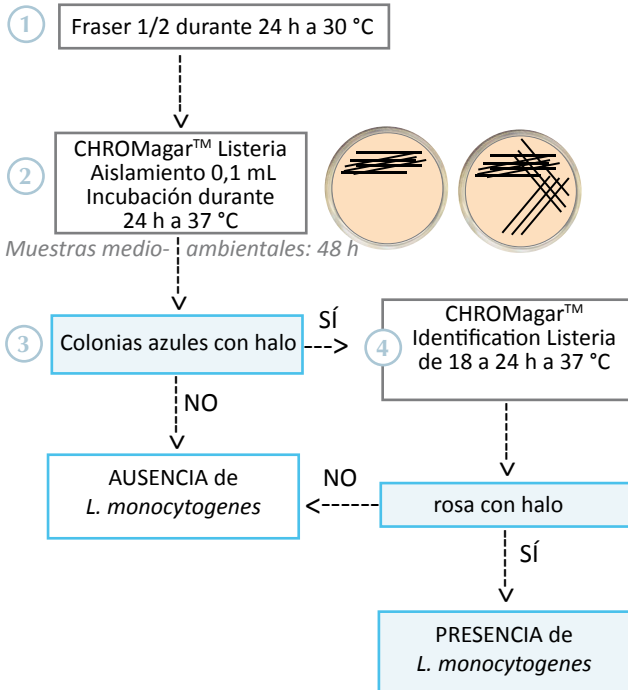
1 Fraser 1/2 durante 24 h a 30 °C

2 CHROMagar™ Listeria Aislamiento 0,1 mL Incubación durante 24 h a 37 °C

Muestras medio-ambientales: 48 h

3 Colonias azules con halo

SÍ

4 CHROMagar™ Identification Listeria de 18 a 24 h a 37 °C

NO

AUSENCIA de *L. monocytogenes*

NO

rosa con halo

SÍ

PRESENCIA de *L. monocytogenes*